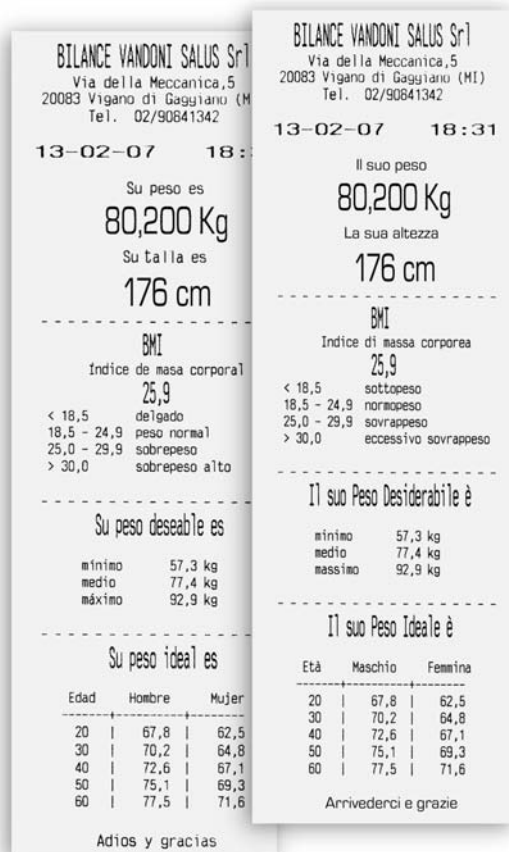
BILANCE VANDONI SALUS Srl
Via della Meccanica,5
20083 Vigano di Gaggiano (M
Tel. 02/90841342

13-02-07 18:

Su peso es
80,200 Kg
Su talla es
176 cm

BMI
Indice de masa corporal
25,9
< 18,5 delgado
18,5 - 24,9 peso normal
25,0 - 29,9 sobrepeso
> 30,0 sobrepeso alto

Su peso deseable es
mínimo 57,3 kg
medio 77,4 kg
máximo 92,9 kg

Su peso ideal es

| Edad | Hombre | Mujer |
|---|---|---|
| 20 | 67,8 | 62,5 |
| 30 | 70,2 | 64,8 |
| 40 | 72,6 | 67,1 |
| 50 | 75,1 | 69,3 |
| 60 | 77,5 | 71,6 |

Adios y gracias

BILANCE VANDONI SALUS Srl
Via della Meccanica,5
20083 Vigano di Gaggiano (MI)
Tel. 02/90841342

13-02-07 18:31

Il suo peso
80,200 Kg
La sua altezza
176 cm

BMI
Indice di massa corporea
25,9
< 18,5 sottopeso
18,5 - 24,9 normopeso
25,0 - 29,9 sovrappeso
> 30,0 eccessivo sovrappeso

Il suo Peso Desiderabile è
minimo 57,3 kg
medio 77,4 kg
massimo 92,9 kg

Il suo Peso Ideale è

| Età | Maschio | Femmina |
|---|---|---|
| 20 | 67,8 | 62,5 |
| 30 | 70,2 | 64,8 |
| 40 | 72,6 | 67,1 |
| 50 | 75,1 | 69,3 |
| 60 | 77,5 | 71,6 |

Arrivederci e grazie